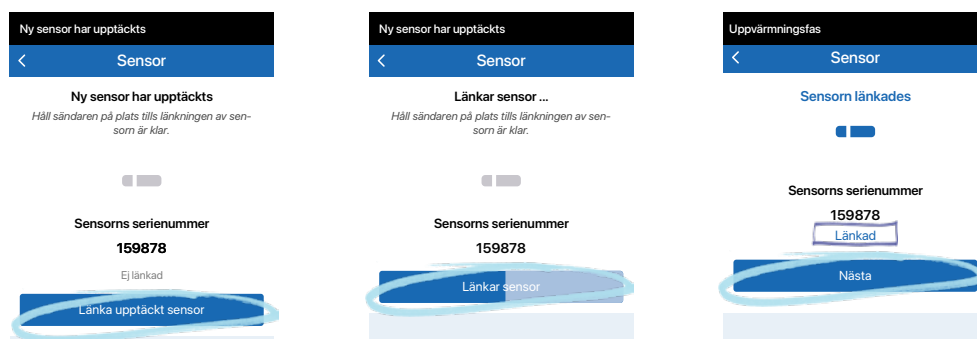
Ny sensor har upptäckts

<

Sensor

Ny sensor har upptäckts

Håll sändaren på plats tills länkningen av sensorn är klar.

Sensorns serienummer

159878

Ej länkad

Länka upptäckt sensor

Ny sensor har upptäckts

<

Sensor

Länkar sensor ...

Håll sändaren på plats tills länkningen av sensorn är klar.

Sensorns serienummer

159878

Länkar sensor

Uppvärmningsfas

<

Sensor

Sensorn länkades

Sensorns serienummer

159878

Länkad

Nästa